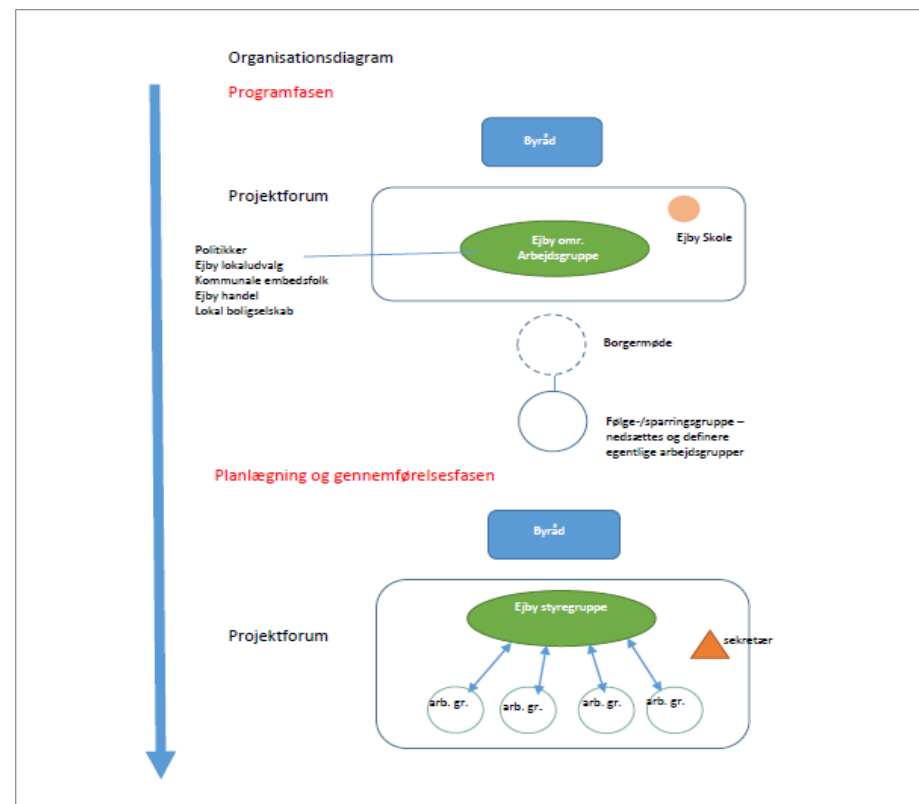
Organisationsdiagram

Programfasen

Byråd

Projektforum

Ejby omr. Arbejdsgruppe

Ejby Skole

Politikker
Ejby lokaludvalg
Kommunale embedsfolk
Ejby handel
Lokal boligselskab

Borgermøde

Følge-/sparringsgruppe – nedsættes og definere egentlige arbejdsgrupper

Planlægning og gennemførelsesfasen

Byråd

Projektforum

Ejby styregruppe

sekretær

arb. gr.

arb. gr.

arb. gr.

arb. gr.